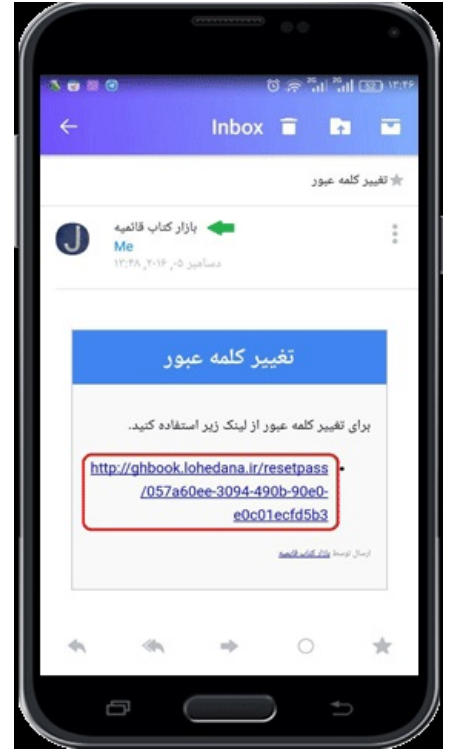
۱۳:۴۶

Inbox

تغییر کلمه عبور

بازار کتاب قائمیه
Me
دسامبر ۰۵, ۲۰۱۶, ۱۳:۴۸

J

تغییر کلمه عبور

برای تغییر کلمه عبور از لینک زیر استفاده کنید.

http://ghbook.lohedana.ir/resetpass/057a60ee-3094-490b-90e0-e0c01ecfd5b3

ارسال توسط بازار کتاب قائمیه